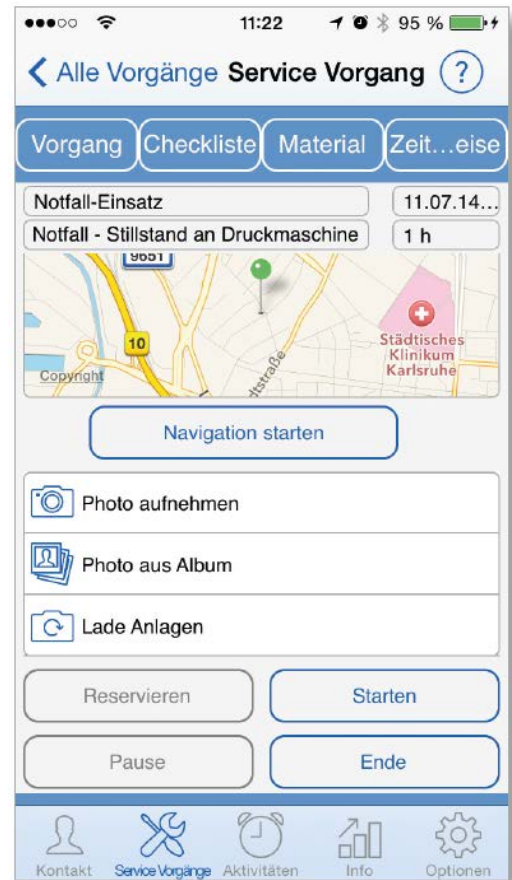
●●●○○ 11:22 95 %

< Alle Vorgänge Service Vorgang ?

Vorgang Checkliste Material Zeit…eise

Notfall-Einsatz 11.07.14…

Notfall - Stillstand an Druckmaschine 1 h

9651

10

Copyright

Städtisches Klinikum Karlsruhe

Navigation starten

Photo aufnehmen

Photo aus Album

Lade Anlagen

Reservieren Starten

Pause Ende

Kontakt Service Vorgänge Aktivitäten Info Optionen